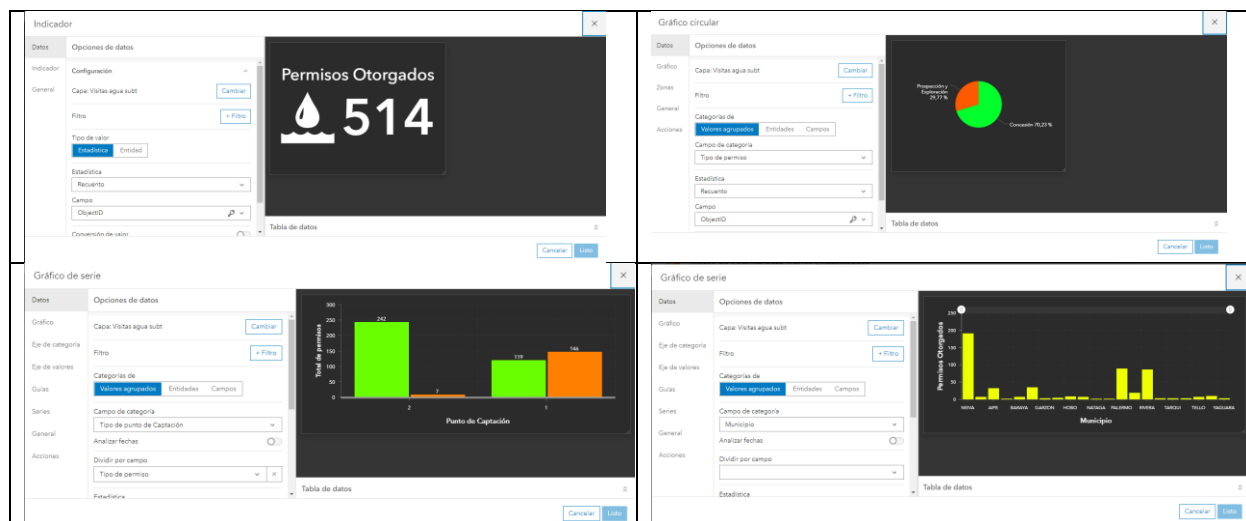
Indicador

Datos
Indicador
General

Opciones de datos

Configuración

Capa: Visitas agua subt
Cambiar

Filtro
+ Filtro

Tipo de valor
Estadística
Entidad

Estadística
Recuento

Campo
ObjectID

Conversión de valor

Permisos Otorgados
514

Tabla de datos

Cancelar
Listo

Gráfico circular

Datos
Gráfico
Zones
General
Acciones

Opciones de datos

Capa: Visitas agua subt
Cambiar

Filtro
+ Filtro

Categorías de
Valores agrupados
Entidades
Campos

Campo de categoría
Tipo de permiso

Estadística
Recuento

Campo
ObjectID

Prospección y Exploración: 29,77 %
Concesión: 70,23 %

Tabla de datos

Cancelar
Listo

Gráfico de serie

Datos
Gráfico
Eje de categoría
Eje de valores
Guías
Series
General
Acciones

Opciones de datos

Capa: Visitas agua subt
Cambiar

Filtro
+ Filtro

Categorías de
Valores agrupados
Entidades
Campos

Campo de categoría
Tipo de punto de Captación

Analizar fechas

Dividir por campo
Tipo de permiso

Estadística

300
250
200
150
100
50
0
Total de permisos
242
7
119
146
2
1
Punto de Captación

Tabla de datos

Cancelar
Listo

Gráfico de serie

Datos
Gráfico
Eje de categoría
Eje de valores
Guías
Series
General
Acciones

Opciones de datos

Capa: Visitas agua subt
Cambiar

Filtro
+ Filtro

Categorías de
Valores agrupados
Entidades
Campos

Campo de categoría
Municipio

Analizar fechas

Dividir por campo

Estadística

250
200
150
100
50
0
Permisos Otorgados
NEIVA
AIPE
BARAYA
GARZON
HOBO
NATAGA
PALERMO
RIVERA
TARQUI
TELLO
YAGUARA
Municipio

Tabla de datos

Cancelar
Listo